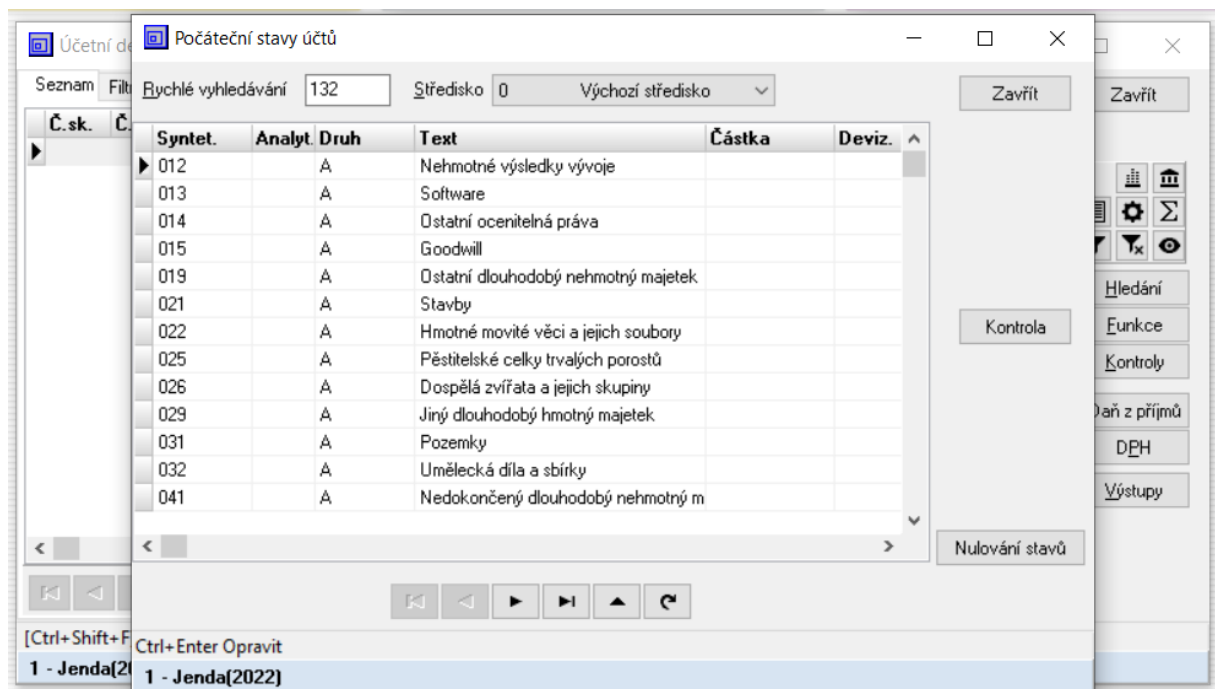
Účetní de
Seznam Filt
Č.sk. Č.

Počáteční stavy účtů

Rychlé vyhledávání 132 Středisko 0 Výchozí středisko

Zavřít

| Syntet. | Analyt. | Druh | Text | Částka | Deviz. |
|---|---|---|---|---|---|
| 012 | | A | Nehmotné výsledky vývoje | | |
| 013 | | A | Software | | |
| 014 | | A | Ostatní ocenitelná práva | | |
| 015 | | A | Goodwill | | |
| 019 | | A | Ostatní dlouhodobý nehmotný majetek | | |
| 021 | | A | Stavby | | |
| 022 | | A | Hmotné movité věci a jejich soubory | | |
| 025 | | A | Pěstitelské celky trvalých porostů | | |
| 026 | | A | Dospělá zvířata a jejich skupiny | | |
| 029 | | A | Jiný dlouhodobý hmotný majetek | | |
| 031 | | A | Pozemky | | |
| 032 | | A | Umělecká díla a sbírky | | |
| 041 | | A | Nedokončený dlouhodobý nehmotný m | | |

Kontrola

Nulování stavů

Ctrl+Enter Opravit

1 - Jenda(2022)

Zavřít
Hledání
Funkce
Kontroly
Daň z příjmů
DPH
Výstupy

[Ctrl+Shift+F
1 - Jenda(2